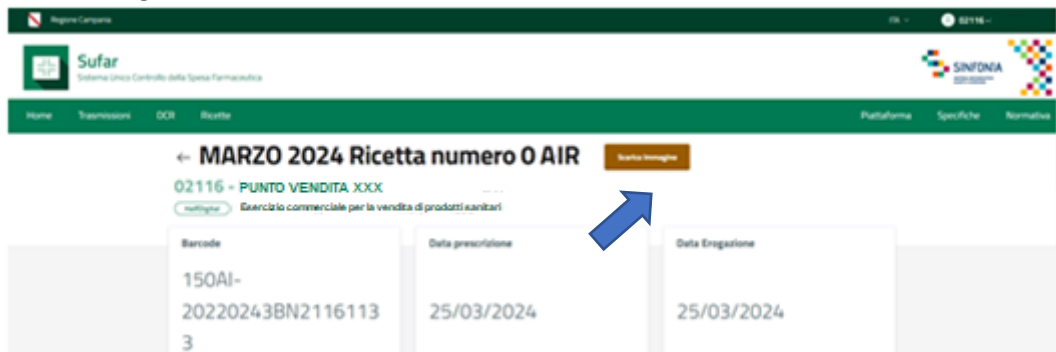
Regione Campania

ITA

02116

Sufar

Sistema Unico Controllo della Spesa Farmaceutica

SINFONIA

Home Trasmissioni DCR Ricette

Piattaforma Specifiche Normativa

← MARZO 2024 Ricetta numero 0 AIR

Scarica Immagine

02116 - PUNTO VENDITA XXX

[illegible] Esercizio commerciale per la vendita di prodotti sanitari

Barcode

150AI-20220243BN21161133

Data prescrizione

25/03/2024

Data Erogazione

25/03/2024